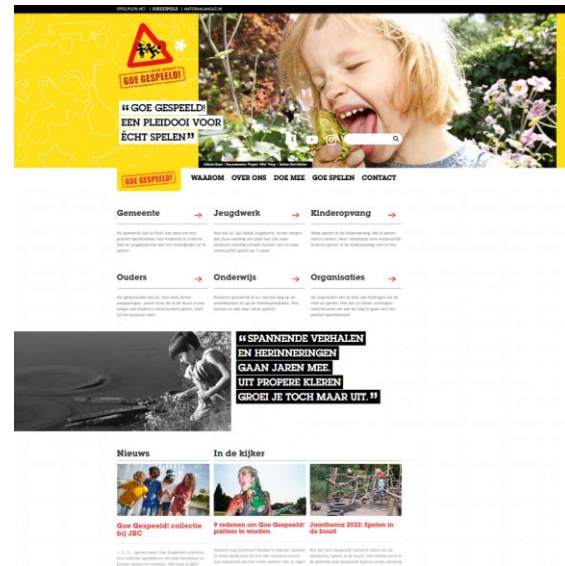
SPEELPLEIN.NET | GOEGESPEELD | MATERIAALAKAST.PI

GOE GESPEELD!

❝ GOE GESPEELD! EEN PLEIDOOI VOOR ÉCHT SPELEN ❞

GOE GESPEELD!

WAAROM OVER ONS DOE MEE GOE SPELEN CONTACT

Gemeente →

Jeugdwerk →

Kinderopvang →

Ouders →

Onderwijs →

Organisaties →

❝ SPANNENDE VERHALEN EN HERINNERINGEN GAAN JAREN MEE. UIT PROPERE KLEREN GROEI JE TOCH MAAR UIT. ❞

Nieuws

In de kijker

Goe Gespeeld! collectie bij JBC

9 redenen om Goe Gespeeld! partner te worden

Jaarthema 2022: Spelen in de buurt